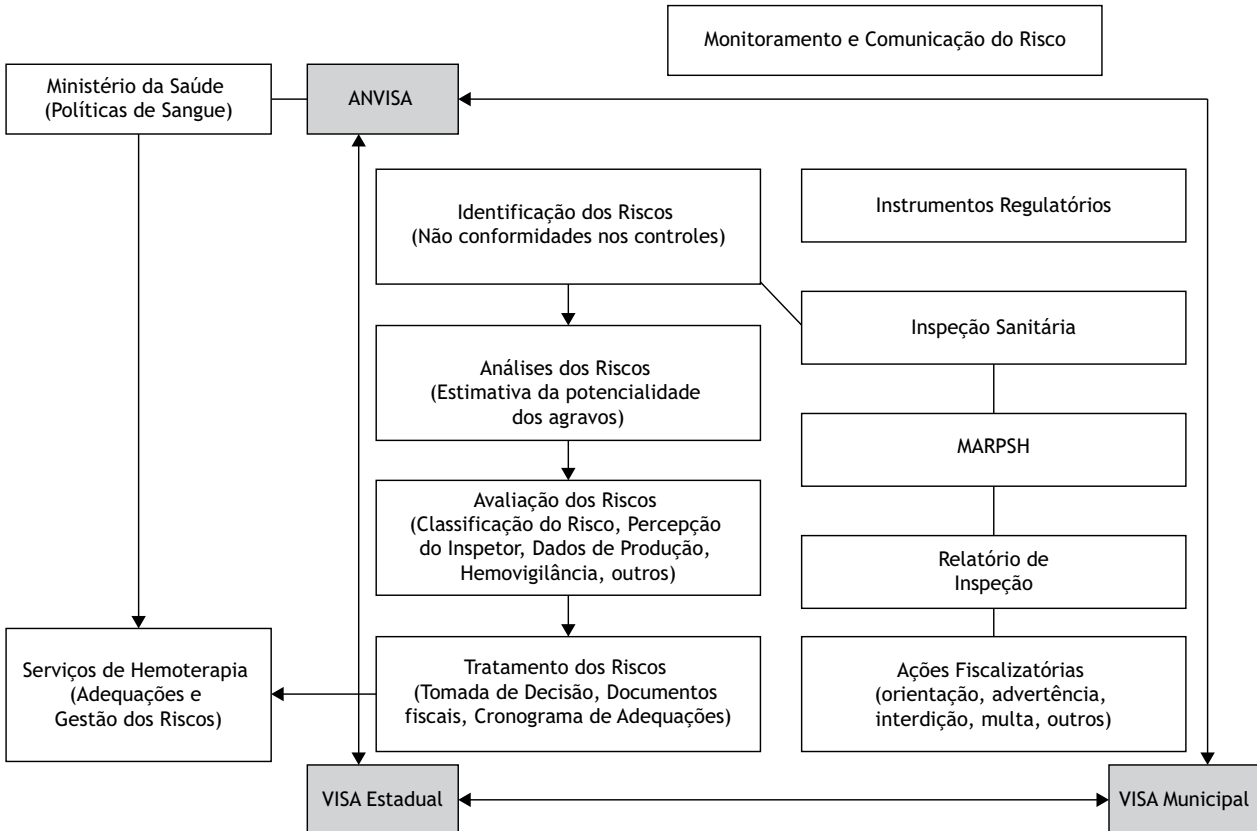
Monitoramento e Comunicação do Risco

Ministério da Saúde
(Políticas de Sangue)

ANVISA

Identificação dos Riscos
(Não conformidades nos controles)

Instrumentos Regulatórios

Inspeção Sanitária

Análises dos Riscos
(Estimativa da potencialidade dos agravos)

MARPSH

Avaliação dos Riscos
(Classificação do Risco, Percepção do Inspetor, Dados de Produção, Hemovigilância, outros)

Relatório de Inspeção

Serviços de Hemoterapia
(Adequações e Gestão dos Riscos)

Tratamento dos Riscos
(Tomada de Decisão, Documentos fiscais, Cronograma de Adequações)

Ações Fiscalizatórias
(orientação, advertência, interdição, multa, outros)

VISA Estadual

VISA Municipal